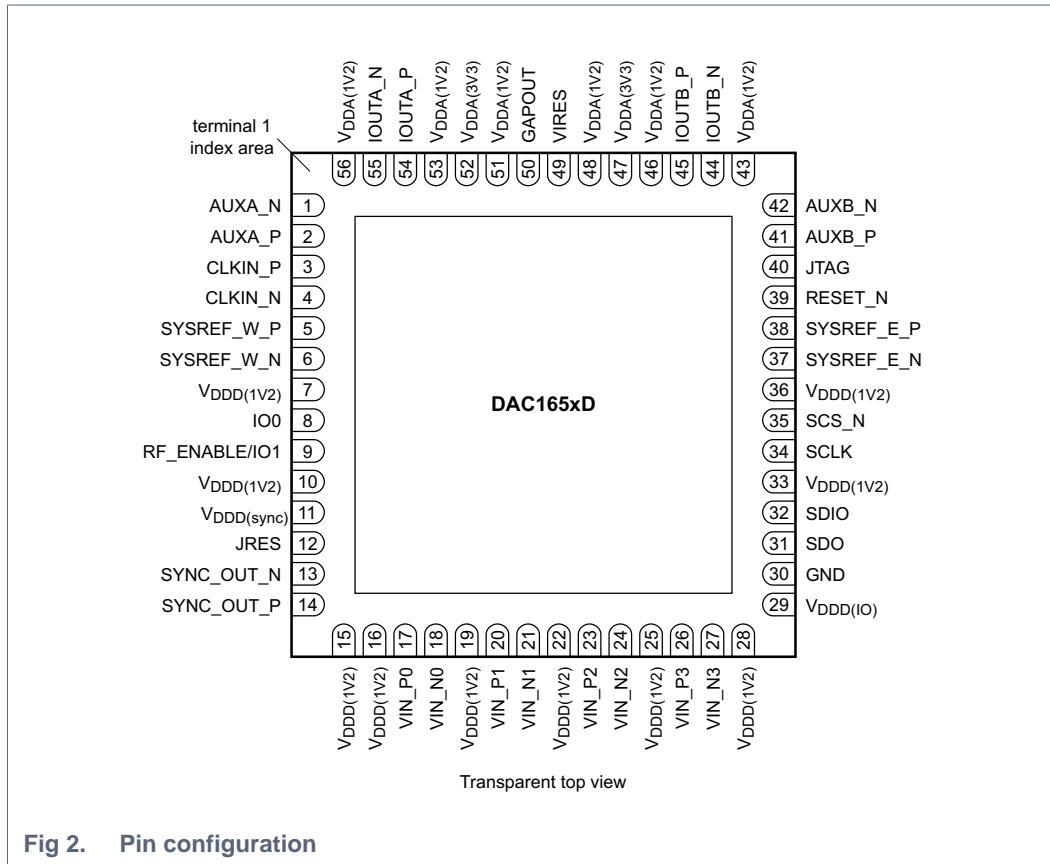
$V_{DDA(1V2)}$ IOUTA_N IOUTA_P $V_{DDA(1V2)}$ $V_{DDA(3V3)}$ $V_{DDA(1V2)}$ GAPOUT VIRES $V_{DDA(1V2)}$ $V_{DDA(3V3)}$ $V_{DDA(1V2)}$ IOUTB_P IOUTB_N $V_{DDA(1V2)}$

56 55 54 53 52 51 50 49 48 47 46 45 44 43

terminal 1 index area

AUXA_N 1
AUXA_P 2
CLKIN_P 3
CLKIN_N 4
SYSREF_W_P 5
SYSREF_W_N 6
$V_{DDD(1V2)}$ 7
IO0 8
RF_ENABLE/IO1 9
$V_{DDD(1V2)}$ 10
$V_{DDD(sync)}$ 11
JRES 12
SYNC_OUT_N 13
SYNC_OUT_P 14

DAC165xD

42 AUXB_N
41 AUXB_P
40 JTAG
39 RESET_N
38 SYSREF_E_P
37 SYSREF_E_N
36 $V_{DDD(1V2)}$
35 SCS_N
34 SCLK
33 $V_{DDD(1V2)}$
32 SDIO
31 SDO
30 GND
29 $V_{DDD(IO)}$

15 16 17 18 19 20 21 22 23 24 25 26 27 28

$V_{DDD(1V2)}$ $V_{DDD(1V2)}$ VIN_P0 VIN_N0 $V_{DDD(1V2)}$ VIN_P1 VIN_N1 $V_{DDD(1V2)}$ VIN_P2 VIN_N2 $V_{DDD(1V2)}$ VIN_P3 VIN_N3 $V_{DDD(1V2)}$

Transparent top view

Fig 2. Pin configuration